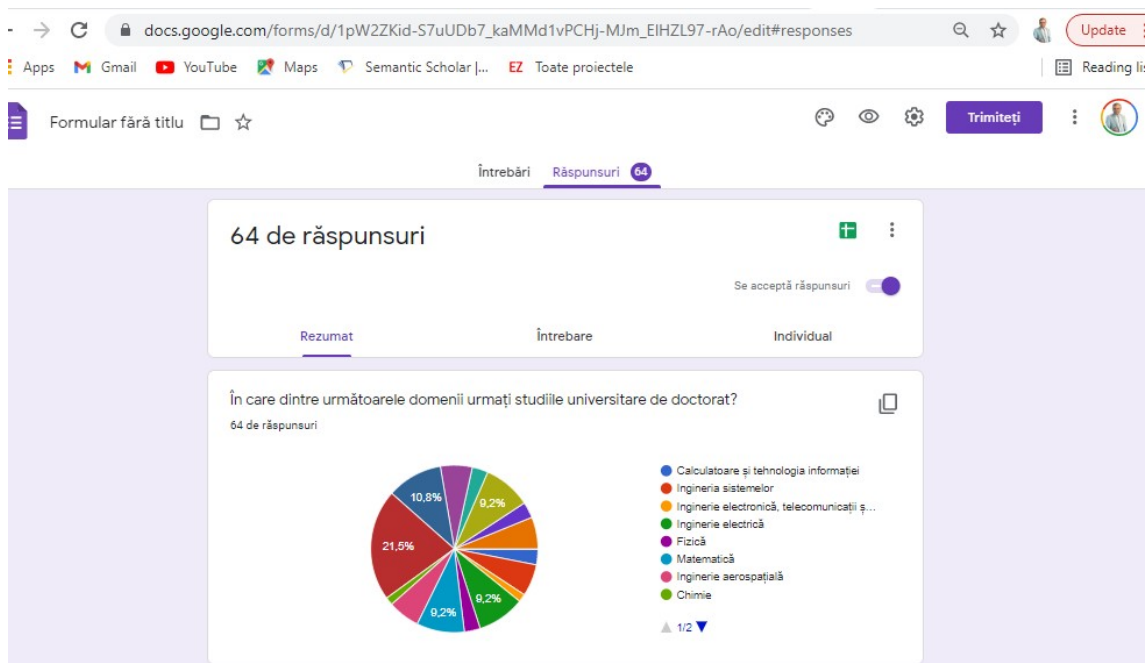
docs.google.com/forms/d/1pW2ZKid-S7uUDb7_kaMMd1vPCHj-MJm_EIHZL97-rAo/edit#responses

Update

Apps Gmail YouTube Maps Semantic Scholar |... EZ Toate proiectele Reading lis

Formular fără titlu

Trimiteți

Întrebări Răspunsuri 64

64 de răspunsuri

Se acceptă răspunsuri

Rezumat Întrebare Individual

În care dintre următoarele domenii urmați studiile universitare de doctorat?

64 de răspunsuri

10,8%
9,2%
21,5%
9,2%
9,2%

Calculatoare și tehnologia informației
Ingineria sistemelor
Inginerie electronică, telecomunicații ș...
Inginerie electrică
Fizică
Matematică
Inginerie aerospațială
Chimie

1/2